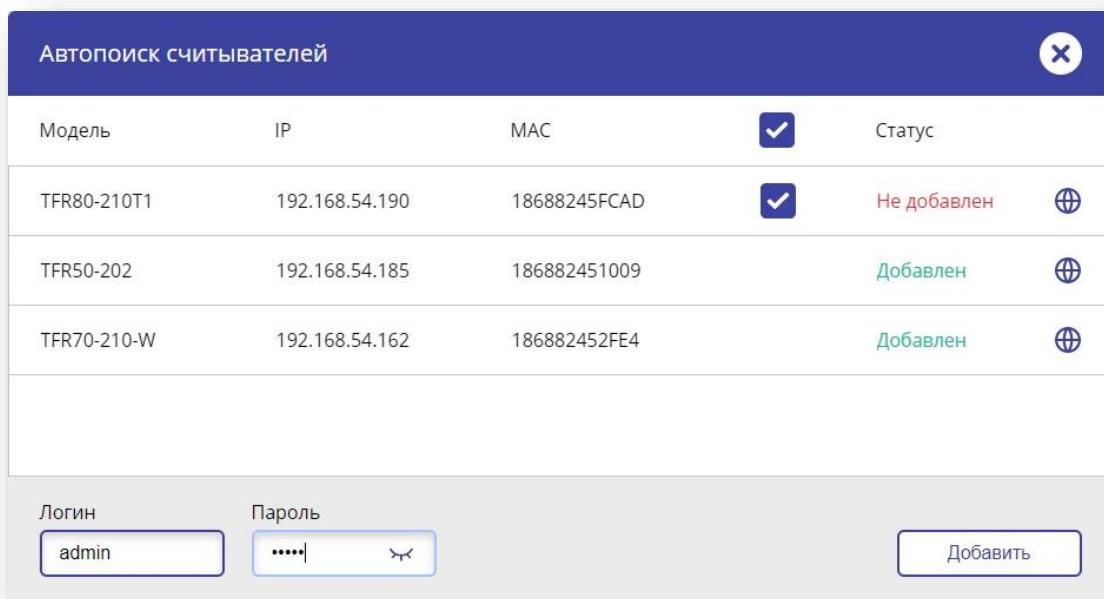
Автопоиск считывателей

| Модель | IP | MAC | | Статус |
|---|---|---|---|---|
| TFR80-210T1 | 192.168.54.190 | 18688245FCAD | | Не добавлен |
| TFR50-202 | 192.168.54.185 | 186882451009 | | Добавлен |
| TFR70-210-W | 192.168.54.162 | 186882452FE4 | | Добавлен |

Логин
admin

Пароль
•••••

Добавить